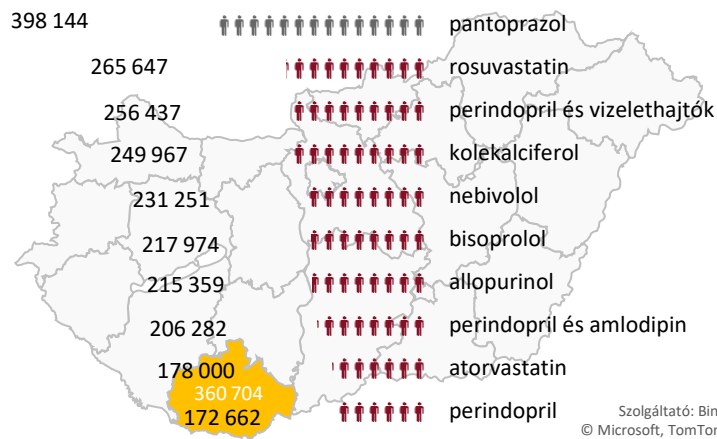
| | |
|---|---|
| 398 144 | pantoprazol |
| 265 647 | rosuvastatin |
| 256 437 | perindopril és vizelethajtók |
| 249 967 | kolekalciferol |
| 231 251 | nebivolol |
| 217 974 | bisoprolol |
| 215 359 | allopurinol |
| 206 282 | perindopril és amlodipin |
| 178 000 | atorvastatin |
| 172 662 | perindopril |

360 704

Szolgáltató: Bin
© Microsoft, TomTor